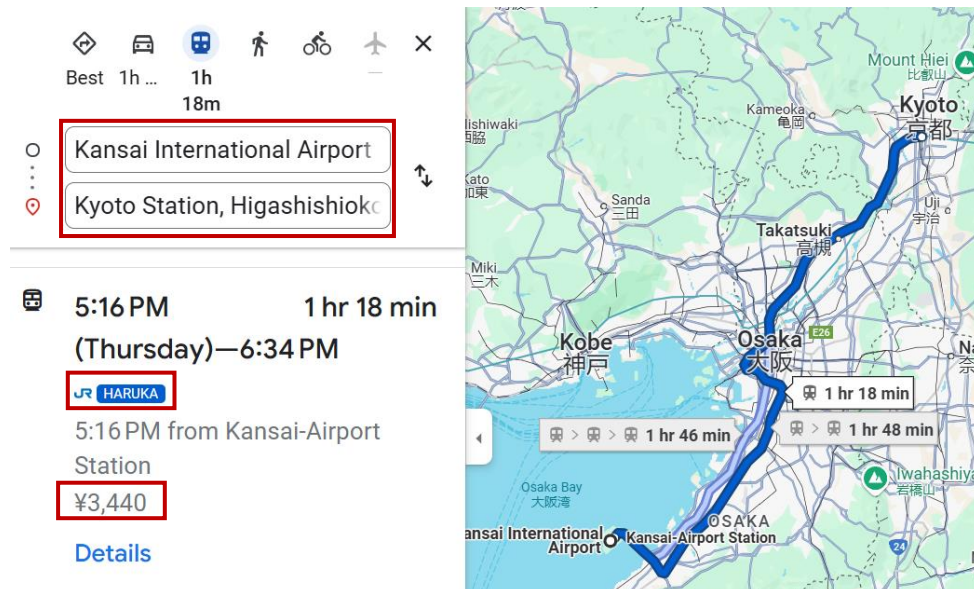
Best 1h ... 1h 18m

Kansai International Airport

Kyoto Station, Higashishiokc

5:16 PM 1 hr 18 min

(Thursday)—6:34 PM

JR HARUKA

5:16 PM from Kansai-Airport Station

¥3,440

Details

Mount Hiei
比叡山

Kyoto
京都

Kameoka
亀岡

Nishiwaki
西脇

Kato
加東

Sanda
三田

Uji
宇治

Takatsuki
高槻

Miki
三木

Kobe
神戸

Osaka
大阪

E26

1 hr 18 min

1 hr 46 min

1 hr 48 min

Iwahashiyama
岩橋山

Osaka Bay
大阪湾

OSAKA

Kansai International Airport

Kansai-Airport Station

24